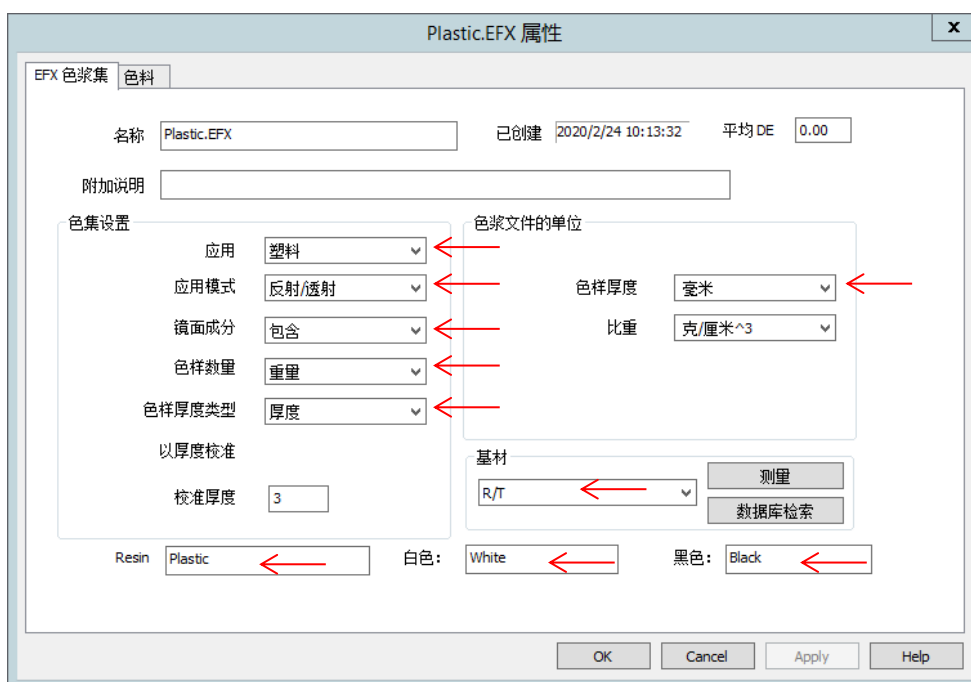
Plastic.EFX 属性

x

EFX 色浆集 色料

名称 Plastic.EFX

已创建 2020/2/24 10:13:32

平均 DE 0.00

附加说明

色集设置

应用 塑料

应用模式 反射/透射

镜面成分 包含

色样数里 重里

色样厚度类型 厚度

以厚度校准

校准厚度 3

色浆文件的单位

色样厚度 毫米

比重 克/厘米^3

基材

R/T

测里

数据库检索

Resin Plastic

白色: White

黑色: Black

OK

Cancel

Apply

Help